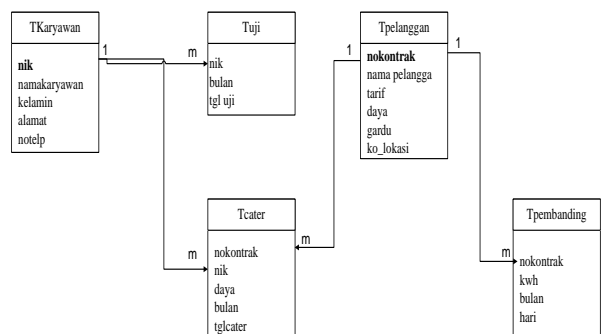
TKaryawan
nik
namakaryawan
kelamin
alamat
notelp

1

m

Tuji
nik
bulan
tgl uji

1

Tpelanggan
nokontrak
nama pelangga
tarif
daya
gardu
ko_lokasi

1

m

m

Tcater
nokontrak
nik
daya
bulan
tglcater

m

Tpembanding
nokontrak
kwh
bulan
hari